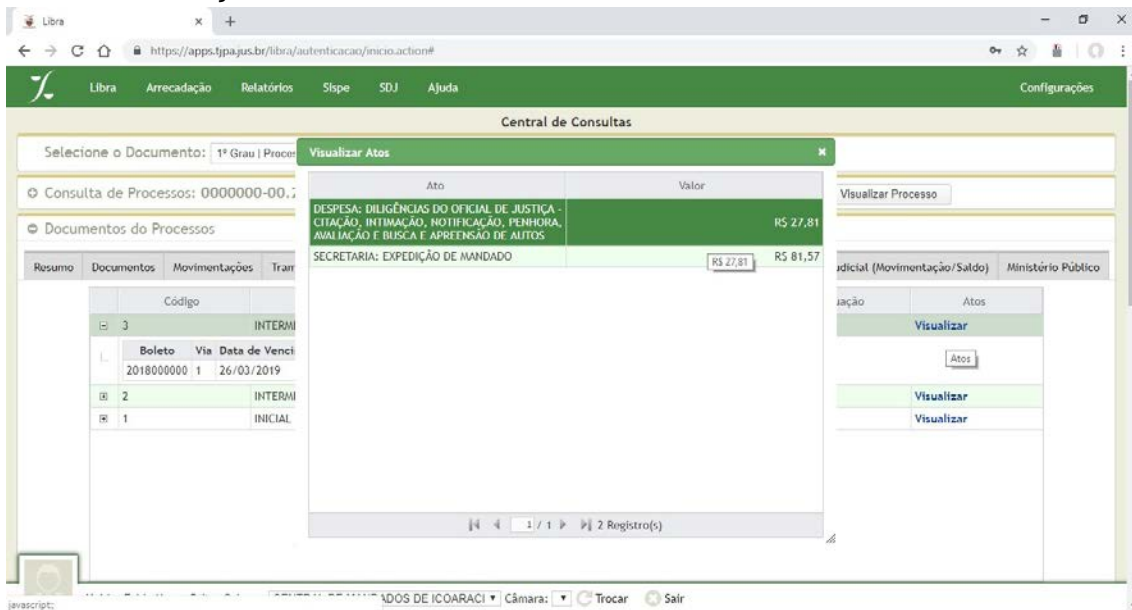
Libra × +

https://apps.tjpa.jus.br/libra/autenticacao/inicio.action#

Libra Arrecadação Relatórios Sispe SDJ Ajuda Configurações

Central de Consultas

Selecione o Documento: 1º Grau | Proce

Consulta de Processos: 0000000-00.

Visualizar Processo

Documentos do Processos

Resumo Documentos Movimentações Tram

udicial (Movimentação/Saldo) Ministério Público

Código

3 INTERM

Boleto Via Data de Venci

2018000000 1 26/03/2019

2 INTERM

1 INICIAL

uação Atos

Visualizar

Atos

Visualizar

Visualizar

Visualizar Atos ×

| Ato | Valor |
|---|---|
| DESPESA: DILIGÊNCIAS DO OFICIAL DE JUSTIÇA - CITAÇÃO, INTIMAÇÃO, NOTIFICAÇÃO, PENHORA, AVALIAÇÃO E BUSCA E APREENSÃO DE AUTOS | R$ 27,81 |
| SECRETARIA: EXPEDIÇÃO DE MANDADO | R$ 81,57 |

R$ 27,81

1 / 1 2 Registro(s)

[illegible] ADOS DE ICOARACI Câmara: Trocar Sair

javascript;